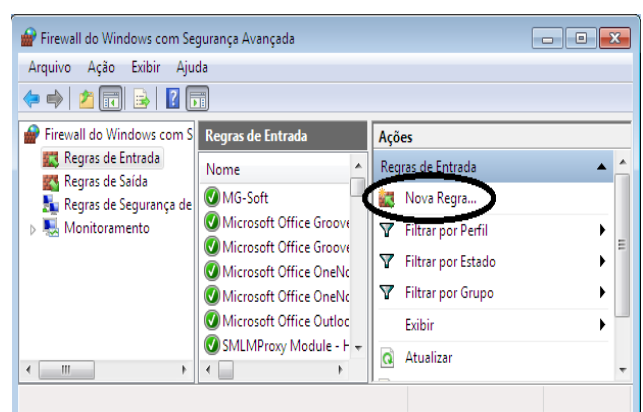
Firewall do Windows com Segurança Avançada

Arquivo Ação Exibir Ajuda

Firewall do Windows com S
Regras de Entrada
Regras de Saída
Regras de Segurança de
Monitoramento

Regras de Entrada

Nome
MG-Soft
Microsoft Office Groove
Microsoft Office Groove
Microsoft Office OneNo
Microsoft Office OneNo
Microsoft Office Outloc
SMLMProxy Module - H

Ações

Regras de Entrada
Nova Regra...
Filtrar por Perfil
Filtrar por Estado
Filtrar por Grupo
Exibir
Atualizar